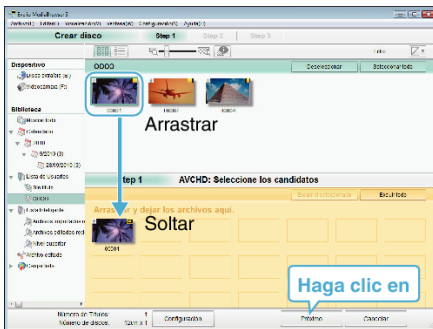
Everio MediaBrowser 3
Archivo(F) Editar(E) Visualización(V) Ventana(W) Configuración(S) Ayuda(H)
Crear disco
Step 1
Step 2
Step 3
Dispositivo
Disco extraíble (E:)
Videocámara (F:)
Biblioteca
Mostrar todo
Calendario
2010
9/2010 (3)
28/09/2010 (3)
Lista de Usuarios
Sin título
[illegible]
0000
Deseleccionar
Seleccionar todo
0001
Arrastrar
tep 1
AVCHD: Seleccione los candidatos
Borrar
Arrastrar y dejar los archivos aquí.
Soltar
00001
Archivo editado
Completado
Número de Títulos: 1
Número de discos: 1
Configuración
Haga clic en
Próximo
Cancelar